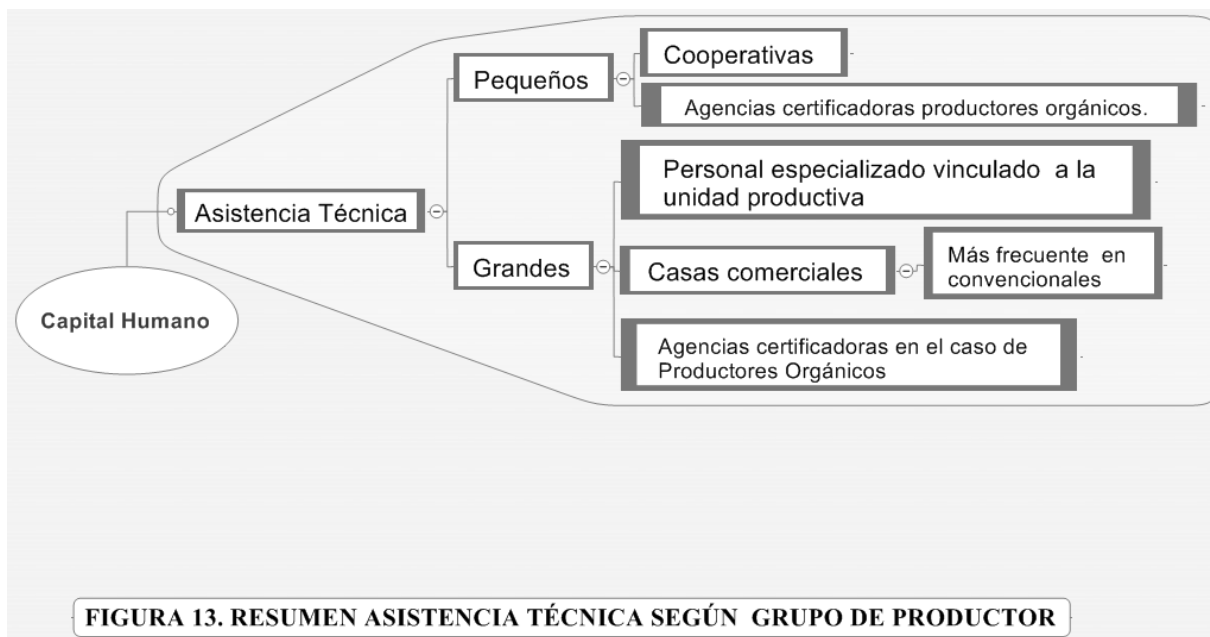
Capital Humano

Asistencia Técnica

Pequeños

Cooperativas

Agencias certificadoras productores orgánicos.

Grandes

Personal especializado vinculado a la unidad productiva

Casas comerciales

Más frecuente en convencionales

Agencias certificadoras en el caso de Productores Orgánicos

FIGURA 13. RESUMEN ASISTENCIA TÉCNICA SEGÚN GRUPO DE PRODUCTOR